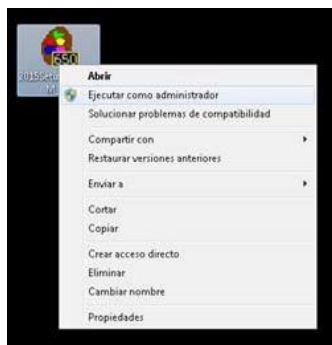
650
2015Set
M

Abrir
Ejecutar como administrador
Solucionar problemas de compatibilidad
Compartir con
Restaurar versiones anteriores
Enviar a
Cortar
Copiar
Crear acceso directo
Eliminar
Cambiar nombre
Propiedades